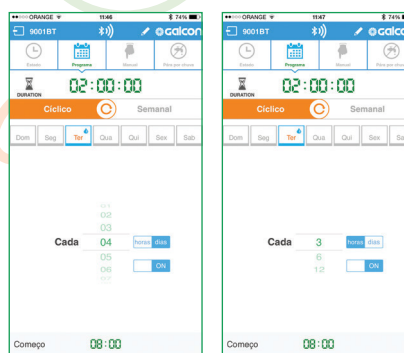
●●○○○ ORANGE 11:46 74%
9001BT
galcon
Estado
Programa
Manual
Fora por chuva
DURATION
02:00:00
Cíclico
Semanal
Dom
Seg
Ter
Qua
Qui
Sex
Sab
01
02
03
Cada
04
horas
dias
05
06
ON
Começo
08:00

●●○○○ ORANGE 11:47 74%
9001BT
galco
Estado
Programa
Manual
Fora por chuva
DURATION
02:00:00
Cíclico
Semanal
Dom
Seg
Ter
Qua
Qui
Sex
Sa
Cada
3
horas
dias
6
12
ON
Começo
08:00